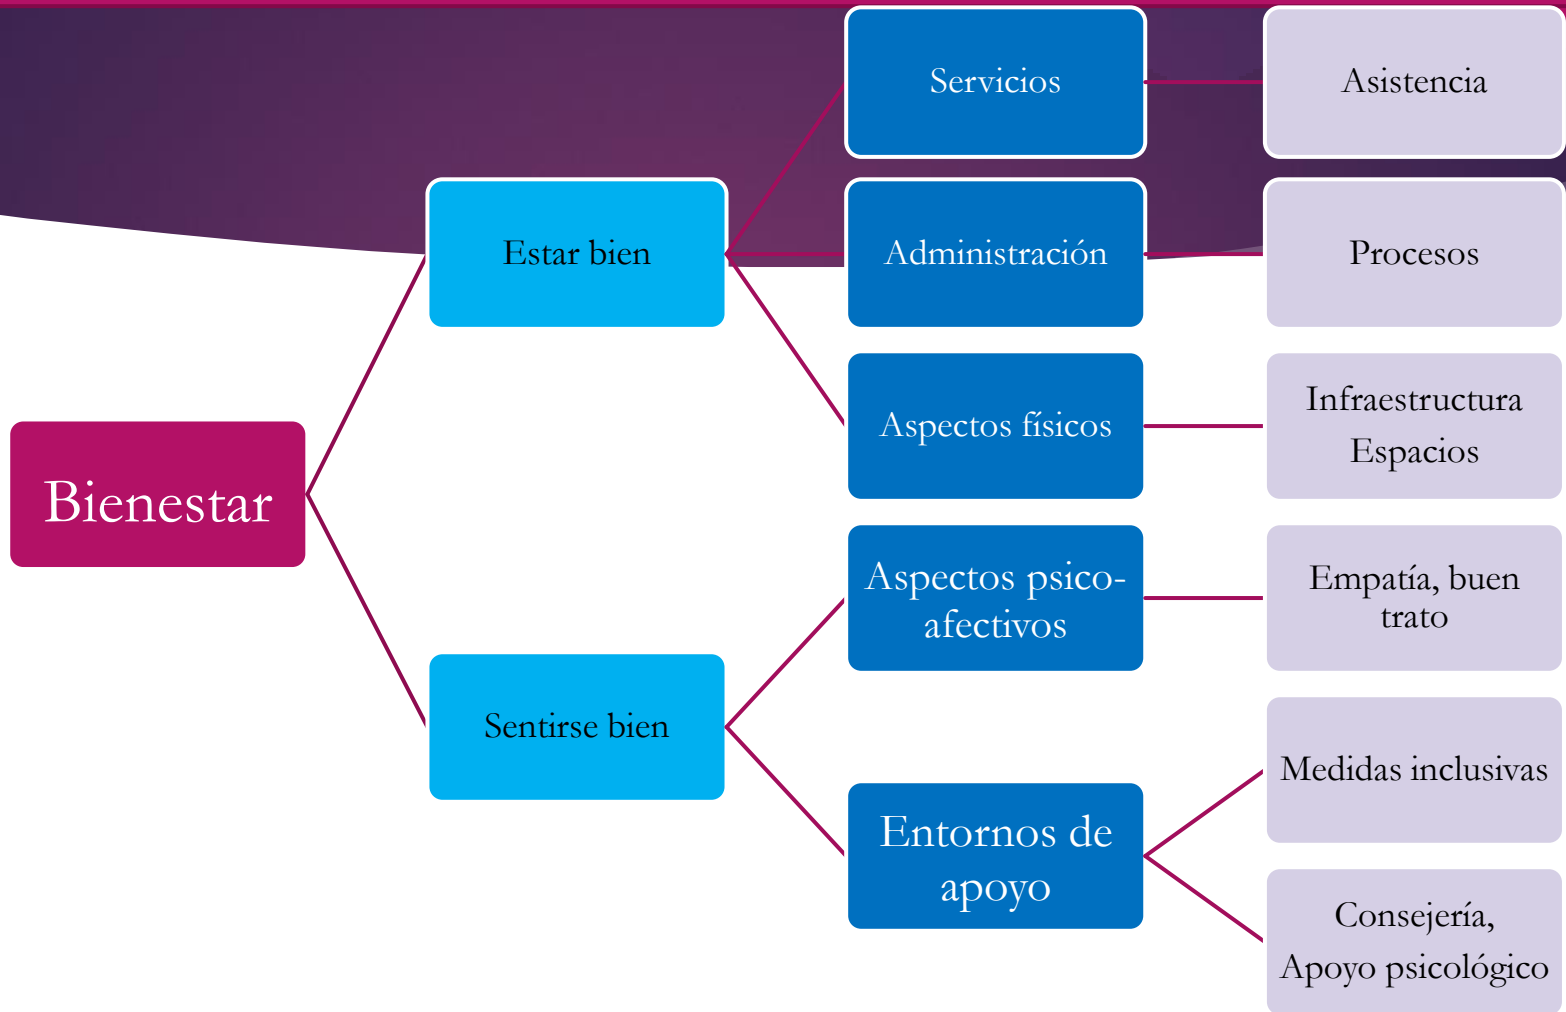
Bienestar

Estar bien

Servicios

Asistencia

Administración

Procesos

Aspectos físicos

Infraestructura
Espacios

Sentirse bien

Aspectos psico-afectivos

Empatía, buen trato

Entornos de apoyo

Medidas inclusivas

Consejería,
Apoyo psicológico